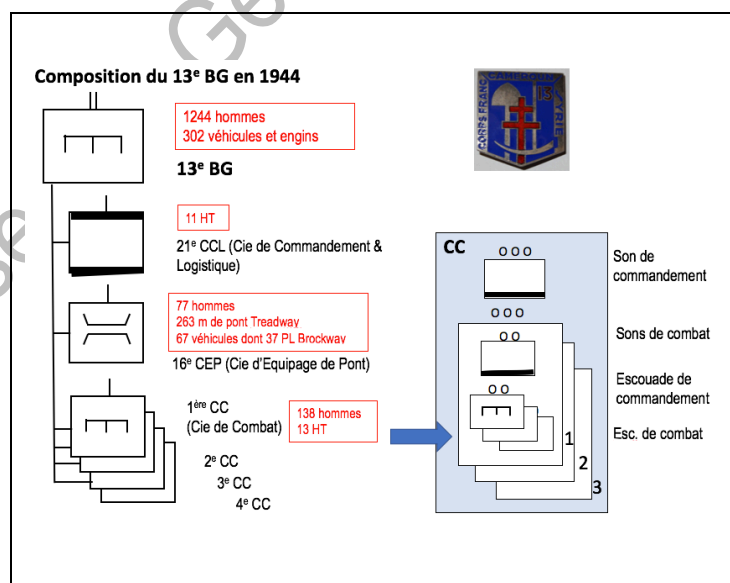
Composition du 13$^e$ BG en 1944

1244 hommes
302 véhicules et engins

13$^e$ BG

CORPS FRANC CAMEROUN SYRIE 13

11 HT

21$^e$ CCL (Cie de Commandement & Logistique)

77 hommes
263 m de pont Treadway
67 véhicules dont 37 PL Brockway

16$^e$ CEP (Cie d'Equipage de Pont)

1$^{ère}$ CC
(Cie de Combat)

138 hommes
13 HT

2$^e$ CC
3$^e$ CC
4$^e$ CC

CC

Son de commandement

Sons de combat

Escouade de commandement

Esc. de combat

1
2
3